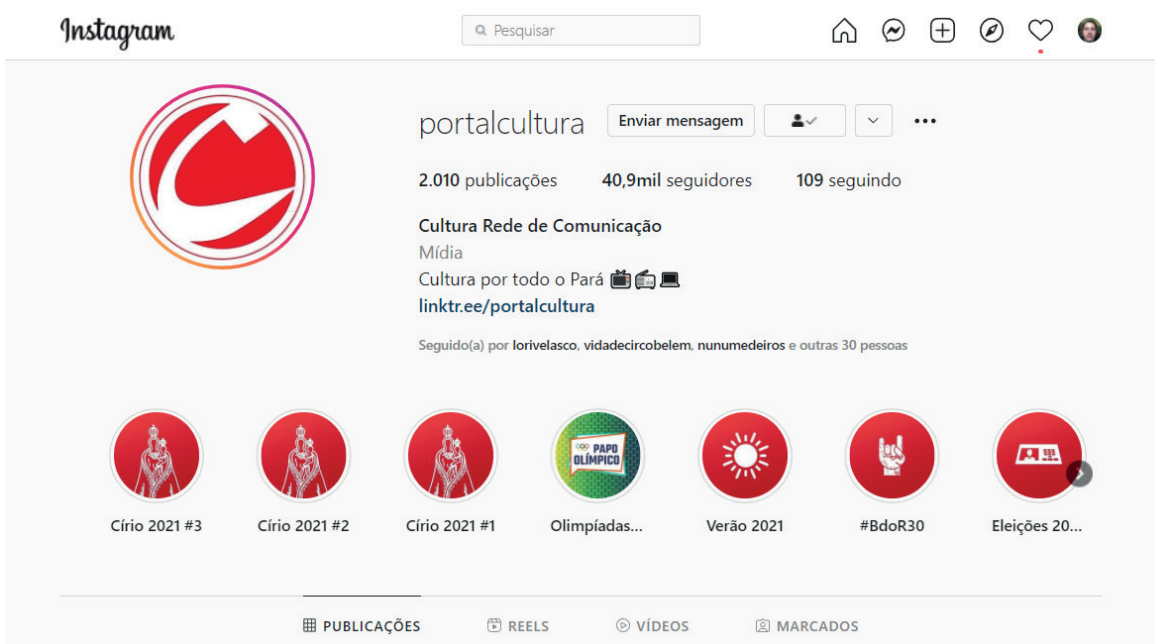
Instagram

Pesquisar

portalcultura Enviar mensagem

2.010 publicações 40,9mil seguidores 109 seguindo

Cultura Rede de Comunicação
Mídia
Cultura por todo o Pará 📺📻💻
linktr.ee/portalcultura

Seguido(a) por lorivelasco, vidadecircobelem, nunumedeiros e outras 30 pessoas

PAPO OLÍMPICO

Círio 2021 #3 Círio 2021 #2 Círio 2021 #1 Olimpíadas... Verão 2021 #BdoR30 Eleições 20...

PUBLICAÇÕES REELS VÍDEOS MARCADOS